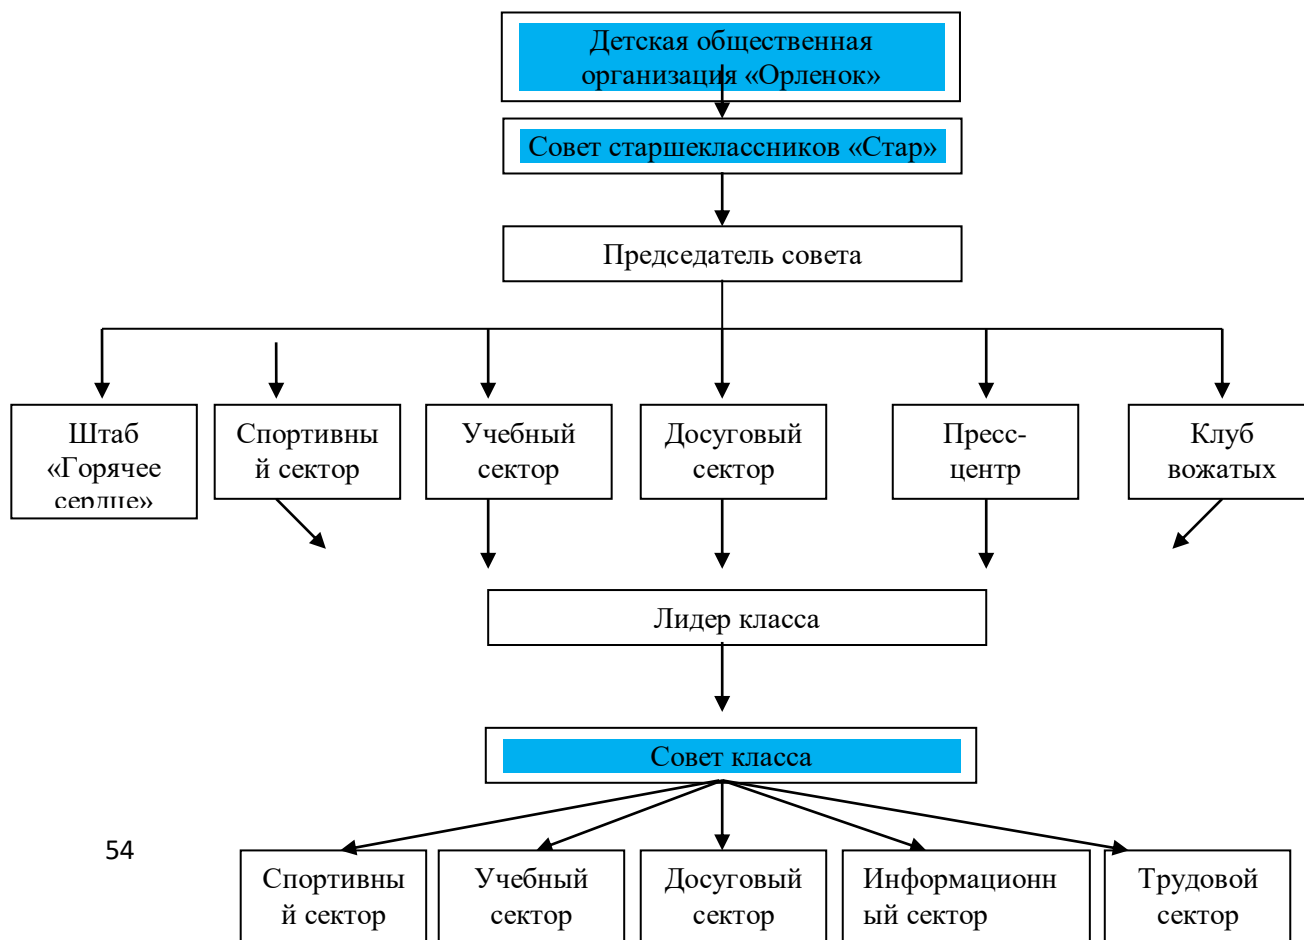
Детская общественная организация «Орленок»

Совет старшеклассников «Стар»

Председатель совета

Штаб «Горячее сердце»

Спортивный сектор

Учебный сектор

Досуговый сектор

Пресс-центр

Клуб вожатых

Лидер класса

Совет класса

54

Спортивный сектор

Учебный сектор

Досуговый сектор

Информационный сектор

Трудовой сектор